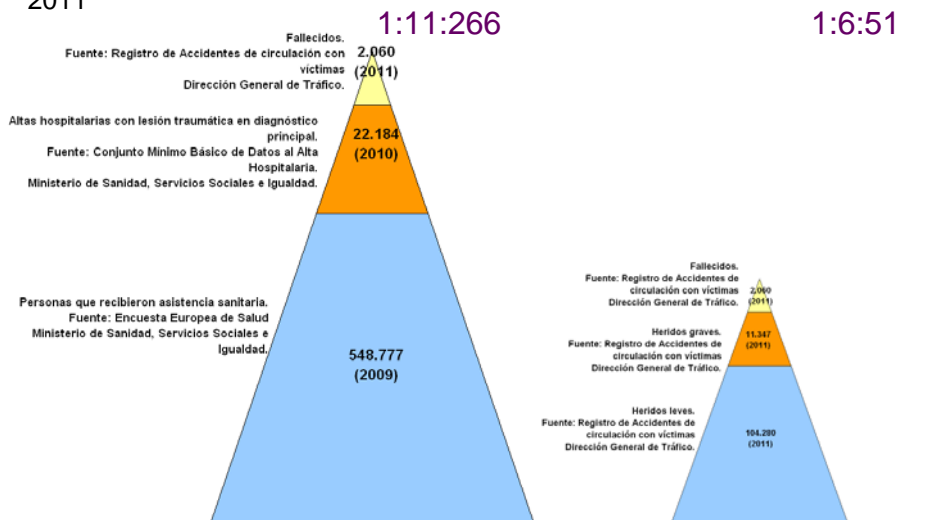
2011

1:11:266

1:6:51

Fallecidos.
Fuente: Registro de Accidentes de circulación con víctimas
Dirección General de Tráfico.

2.060
(2011)

Altas hospitalarias con lesión traumática en diagnóstico principal.
Fuente: Conjunto Mínimo Básico de Datos al Alta Hospitalaria.
Ministerio de Sanidad, Servicios Sociales e Igualdad.

22.184
(2010)

Personas que recibieron asistencia sanitaria.
Fuente: Encuesta Europea de Salud
Ministerio de Sanidad, Servicios Sociales e Igualdad.

548.777
(2009)

Fallecidos.
Fuente: Registro de Accidentes de circulación con víctimas
Dirección General de Tráfico.

2.060
(2011)

Heridos graves.
Fuente: Registro de Accidentes de circulación con víctimas
Dirección General de Tráfico.

11.347
(2011)

Heridos leves.
Fuente: Registro de Accidentes de circulación con víctimas
Dirección General de Tráfico.

104.280
(2011)